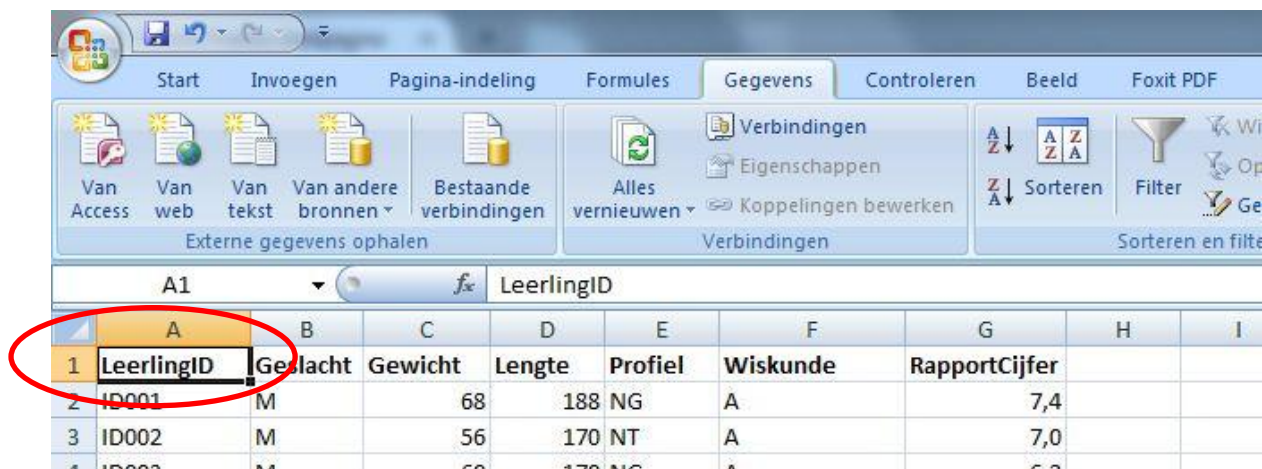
Start Invoegen Pagina-indeling Formules Gegevens Controleren Beeld Foxit PDF

Van Access Van web Van tekst Van andere bronnen Bestaande verbindingen
Externe gegevens ophalen

Alles vernieuwen Verbindingen Eigenschappen Koppelingen bewerken
Verbindingen

Sorteren Filter Wi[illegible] Op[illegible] Ge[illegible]
Sorteren en filte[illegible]

A1 $f_x$ LeerlingID

| | A | B | C | D | E | F | G | H | I |
|---|---|---|---|---|---|---|---|---|---|
| 1 | LeerlingID | Geslacht | Gewicht | Lengte | Profiel | Wiskunde | RapportCijfer | | |
| 2 | ID001 | M | 68 | 188 | NG | A | 7,4 | | |
| 3 | ID002 | M | 56 | 170 | NT | A | 7,0 | | |
| 4 | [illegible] | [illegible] | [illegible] | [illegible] | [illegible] | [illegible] | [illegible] | | |